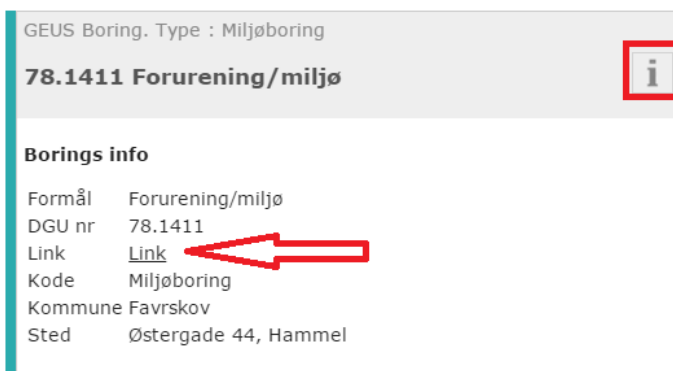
GEUS Boring. Type : Miljøboring

78.1411 Forurening/miljø

i

Borings info

| | |
|---|---|
| Formål | Forurening/miljø |
| DGU nr | 78.1411 |
| Link | Link |
| Kode | Miljøboring |
| Kommune | Favrskov |
| Sted | Østergade 44, Hammel |